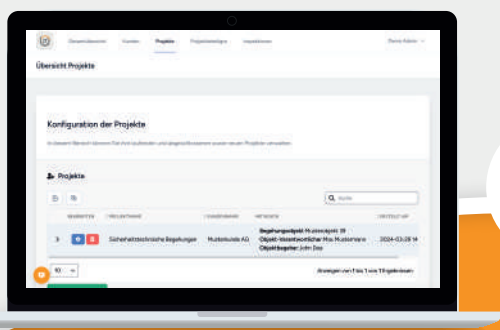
Gesamtübersicht Kunden Projekte Projektanträge Inspektionen

Übersicht Projekte

Konfiguration der Projekte

In diesem Bereich können Sie ihre laufenden und abgeschlossenen sowie neuen Projekte verwalten.

Projekte

Suche

| BEARBEITEN | PROJEKTNAME | KUNDENNAME | METADATEN | ERSTELLT AM |
|---|---|---|---|---|
| 3 | Sicherheitstechnische Begehungen | Musterkunde AG | Begehungsobjekt: Musterobjekt 39 Objekt-Verantwortlicher: Max Mustermann Objekt-Begeher: John Doe | 2024-03-28 14 |

10

Anzeigen von 1 bis 1 von 1 Ergebnissen